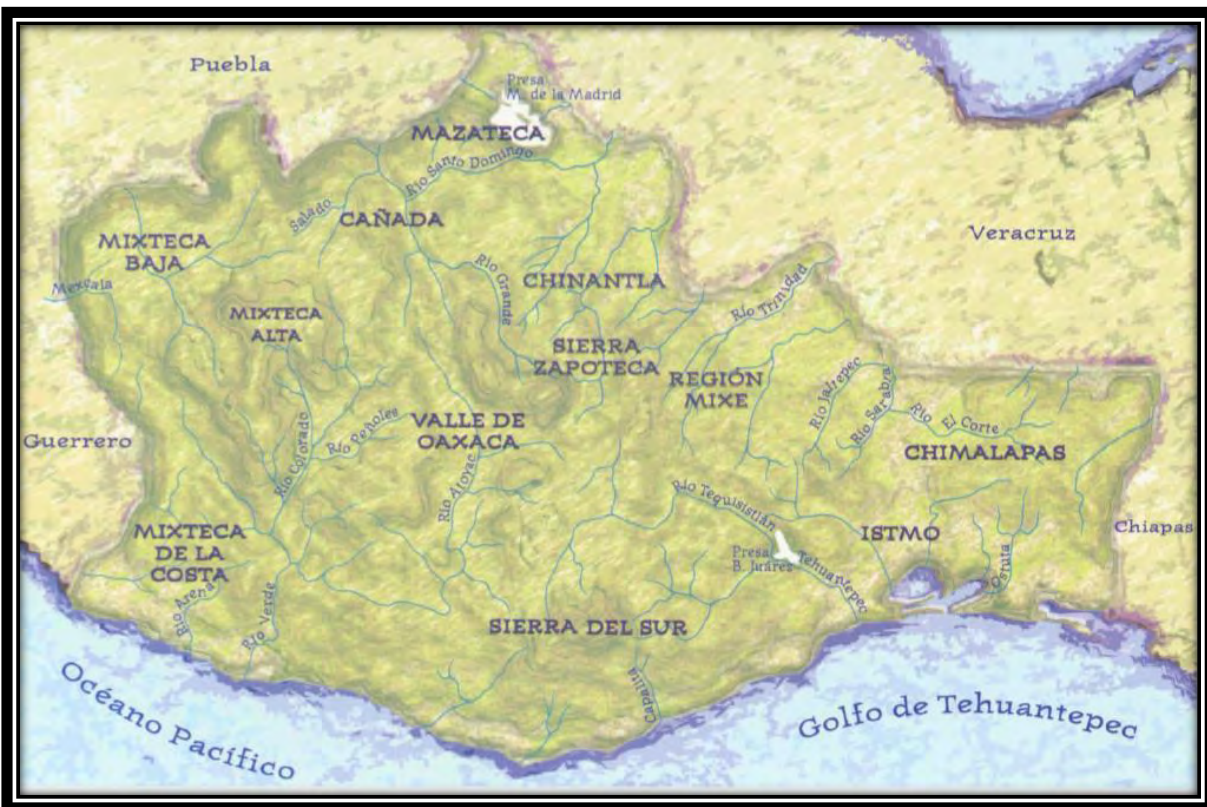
Puebla

Presa M. de la Madrid

MAZATECA

Río Santo Domingo

Salado

CAÑADA

MIXTECA BAJA

Mexcala

Veracruz

Río Grande

CHINANTLA

MIXTECA ALTA

SIERRA ZAPOTECA

Río Trinidad

REGIÓN MIXE

Río Jaltepec

Río Sarabia

Río El Corte

Río Peñoles

Río Colorado

VALLE DE OAXACA

Guerrero

CHIMALAPAS

Río Atoyac

Río Tequisistlán

MIXTECA DE LA COSTA

Presa B. Juárez

Tehuantepec

ISTMO

Ostuta

Chiapas

Río Arena

Río Verde

SIERRA DEL SUR

Capalita

Océano Pacífico

Golfo de Tehuantepec